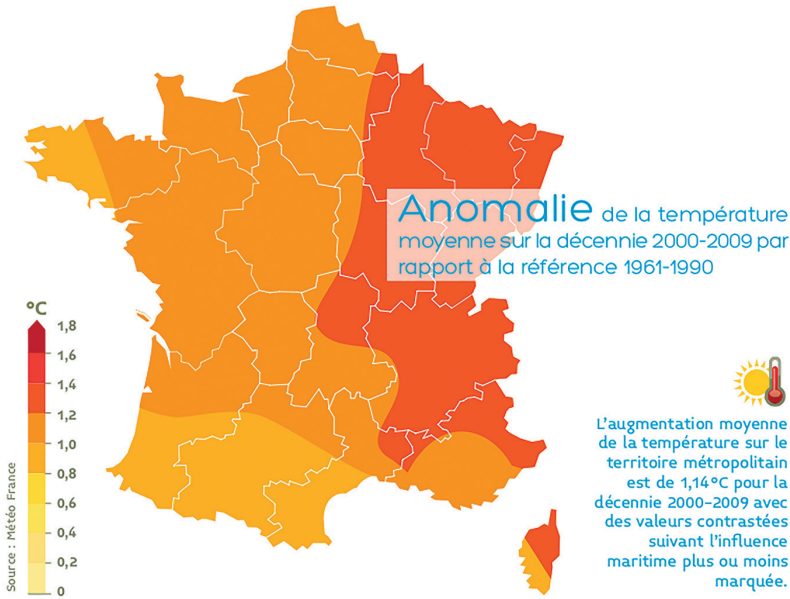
Anomalie de la température moyenne sur la décennie 2000-2009 par rapport à la référence 1961-1990

°C
1,8
1,6
1,4
1,2
1,0
0,8
0,6
0,4
0,2
0

Source : Météo France

L'augmentation moyenne de la température sur le territoire métropolitain est de 1,14°C pour la décennie 2000-2009 avec des valeurs contrastées suivant l'influence maritime plus ou moins marquée.